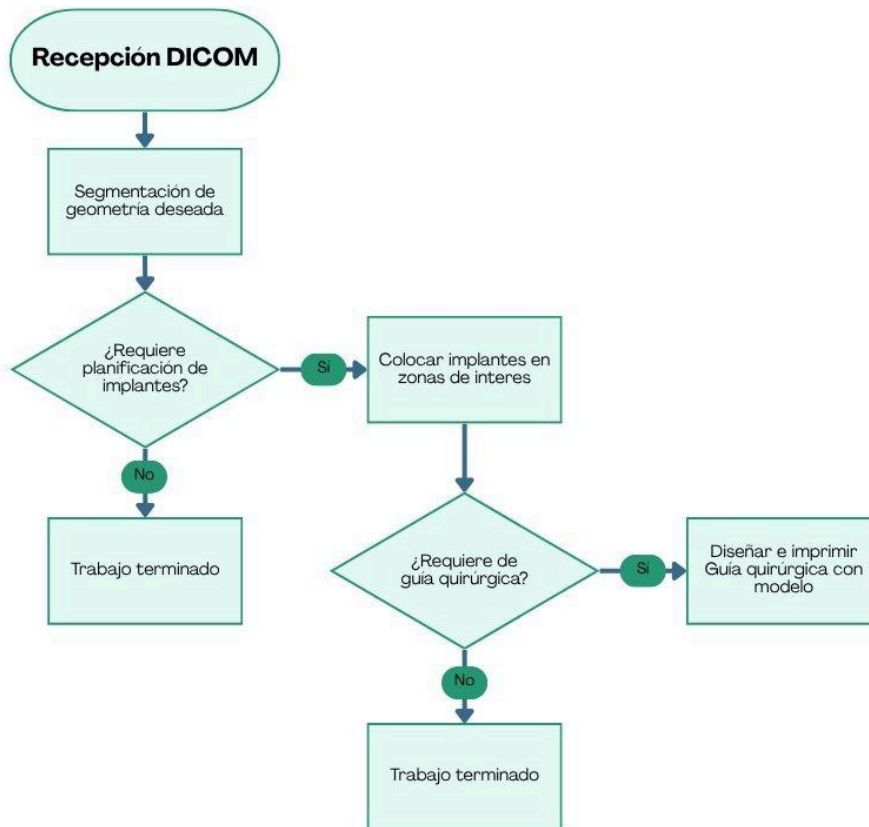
Recepción DICOM

Segmentación de geometría deseada

¿Requiere planificación de implantes?

Si

Colocar implantes en zonas de interes

No

Trabajo terminado

¿Requiere de guía quirúrgica?

Si

Diseñar e imprimir Guia quirúrgica con modelo

No

Trabajo terminado